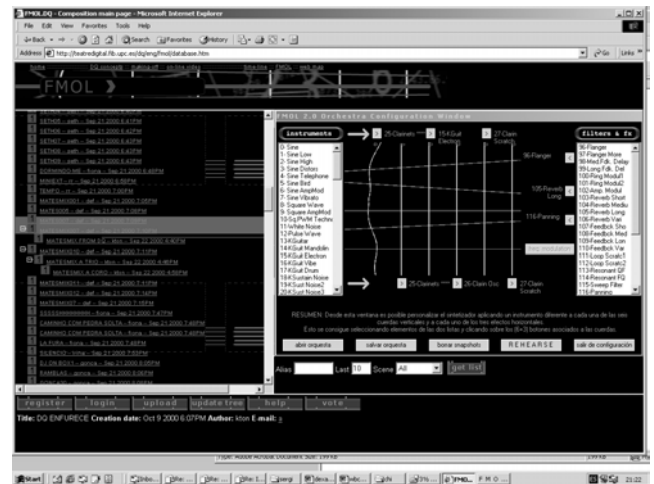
FMOLDQ - Composition main page - Microsoft Internet Explorer

File Edit View Favorites Tools Help

Back Search Favorites History

Address http://teatredigital.fib.upc.es/dqlong/fmol/database.htm

Go Links

FMOL

FMOL 2.0 Orchestra Configuration Window

instruments

filters & fx

25-Clarinets

15-KSat Electron

27-Clarin Scratch

0-Sine
1-Sine Low
2-Sine High
3-Sine Distors
4-Sine Telephone
5-Sine Bird
6-Sine AmpMod
7-Sine Vibrato
8-Square Wave
9-Square AmpMod
10-Sq.PwM Techno
11-White Noise
12-Pulse Wave
13-Guitar
14-KSat Mandolin
15-KSat Electron
16-KSat Vibe
17-KSat Drum
18-KSat Noise
19-KSat Noise2
20-KSat Noise3

96-Flanger
97-Flanger More
98-Med.Fdk. Delay
99-Long Fdk. Del
100-Ring Modul1
101-Ring Modul2
102-Amp. Modul
103-Reverb Short
104-Reverb Mediu
105-Reverb Long
106-Reverb Vari
107-Feedbck Sho
108-Feedbck Med
109-Feedbck Lon
110-Feedbck Var
111-Loop Scratc1
112-Loop Scratc2
113-Resonant QF
114-Resonant FQ
115-Sweep Filter
116-Panning

96-Flanger

105-Reverb Long

116-Panning

25-Clarinets

26-Clarin Osc

27-Clarin Scratch

RESUMEN: Desde esta ventana es posible personalizar el sintetizador aplicando un instrumento diferente a cada una de las seis cuerdas verticales y a cada uno de los tres efectos horizontales. Esto se consigue seleccionando elementos de las dos listas y clicando sobre los (6+3) botones asociados a las cuerdas.

abrir orquesta

salvar orquesta

borrar snapshots

REHEARSE

salir de configuración

Alias

Last 10

Scene All

get list

register

login

upload

update tree

help

vote

Title: DQ ENFURECE Creation date: Oct 9 2000 6:07PM Author: kton E-mail:

Start

21:22